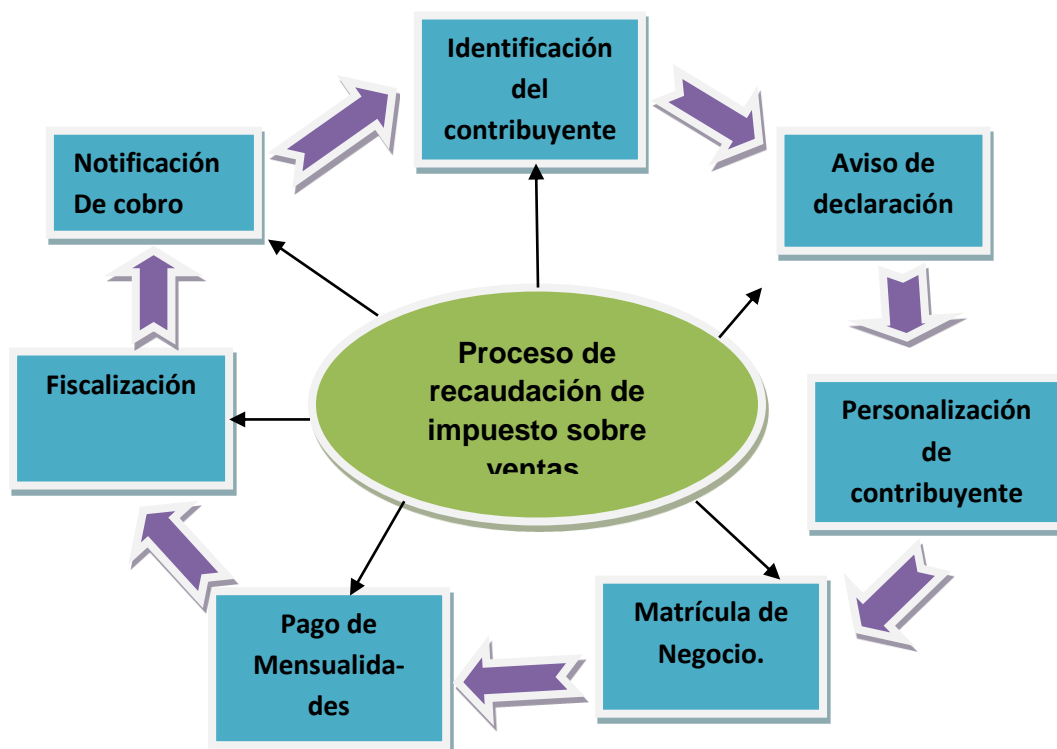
Identificación del contribuyente

Aviso de declaración

Personalización de contribuyente

Matrícula de Negocio.

Pago de Mensualidades

Fiscalización

Notificación De cobro

Proceso de recaudación de impuesto sobre ventas